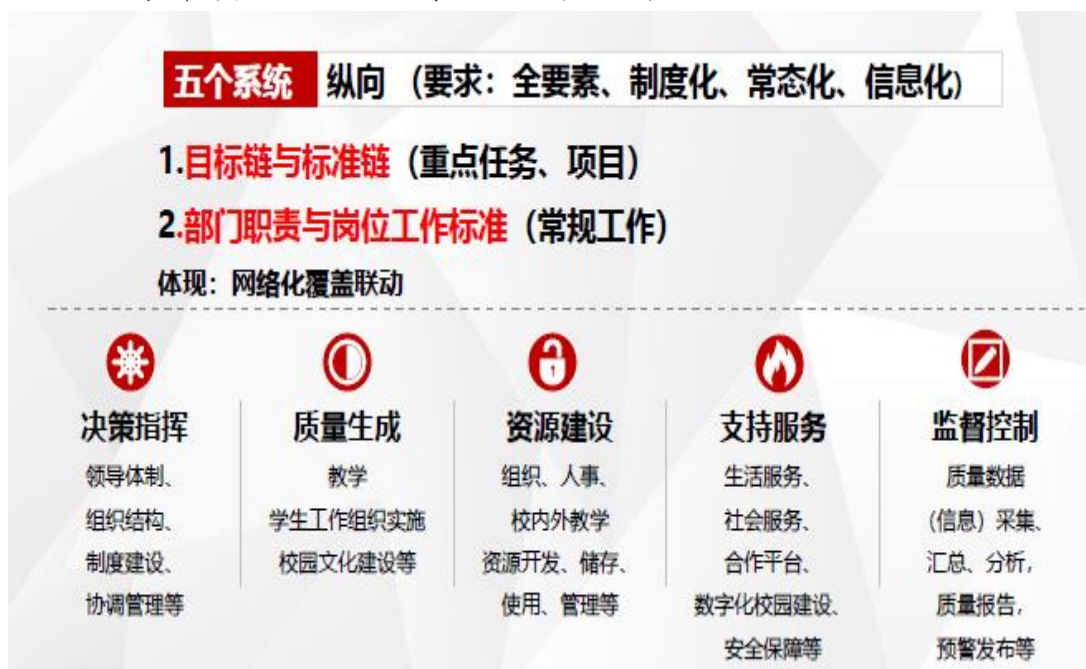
五个系统 纵向（要求：全要素、制度化、常态化、信息化）

1.目标链与标准链（重点任务、项目）

2.部门职责与岗位工作标准（常规工作）

体现：网络化覆盖联动

决策指挥
领导体制、组织结构、制度建设、协调管理等

质量生成
教学
学生工作组织实施
校园文化建设等

资源建设
组织、人事、校内外教学资源开发、储存、使用、管理等

支持服务
生活服务、社会服务、合作平台、数字化校园建设、安全保障等

监督控制
质量数据（信息）采集、汇总、分析，质量报告，预警发布等